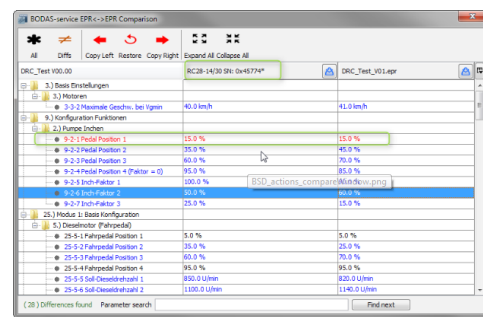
BODAS-service EPR<->EPR Comparison

All | Diffs | Copy Left | Restore | Copy Right | Expand All | Collapse All

DRC_Test V00.00 | RC28-14/30 SN: 0x45774* | DRC_Test_V01.epr

| | | |
|---|---|---|
| 3.) Basis Einstellungen | | |
| 3.) Motoren | | |
| 3-3-2 Maximale Geschw. bei Vgmin | 40.0 km/h | 41.0 km/h |
| 9.) Konfiguration Funktionen | | |
| 2.) Pumpe Inchen | | |
| 9-2-1 Pedal Position 1 | 15.0 % | 15.0 % |
| 9-2-2 Pedal Position 2 | 35.0 % | 45.0 % |
| 9-2-3 Pedal Position 3 | 60.0 % | 70.0 % |
| 9-2-4 Pedal Position 4 (Faktor = 0) | 95.0 % | 85.0 % |
| 9-2-5 Inch-Faktor 1 | 100.0 % | 85.0 % |
| 9-2-6 Inch-Faktor 2 | 30.0 % | 60.0 % |
| 9-2-7 Inch-Faktor 3 | 25.0 % | 15.0 % |
| 25.) Module 1: Basis Konfiguration | | |
| 5.) Dieselmotor (Fahrpedal) | | |
| 25-5-1 Fahrpedal Position 1 | 5.0 % | 5.0 % |
| 25-5-2 Fahrpedal Position 2 | 35.0 % | 25.0 % |
| 25-5-3 Fahrpedal Position 3 | 60.0 % | 70.0 % |
| 25-5-4 Fahrpedal Position 4 | 95.0 % | 95.0 % |
| 25-5-5 Soll-Dieseldrehzahl 1 | 850.0 U/min | 820.0 U/min |
| 25-5-6 Soll-Dieseldrehzahl 2 | 1100.0 U/min | 1140.0 U/min |

BSD_actions_compare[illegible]view.png

( 28 ) Differences found | Parameter search | Find next